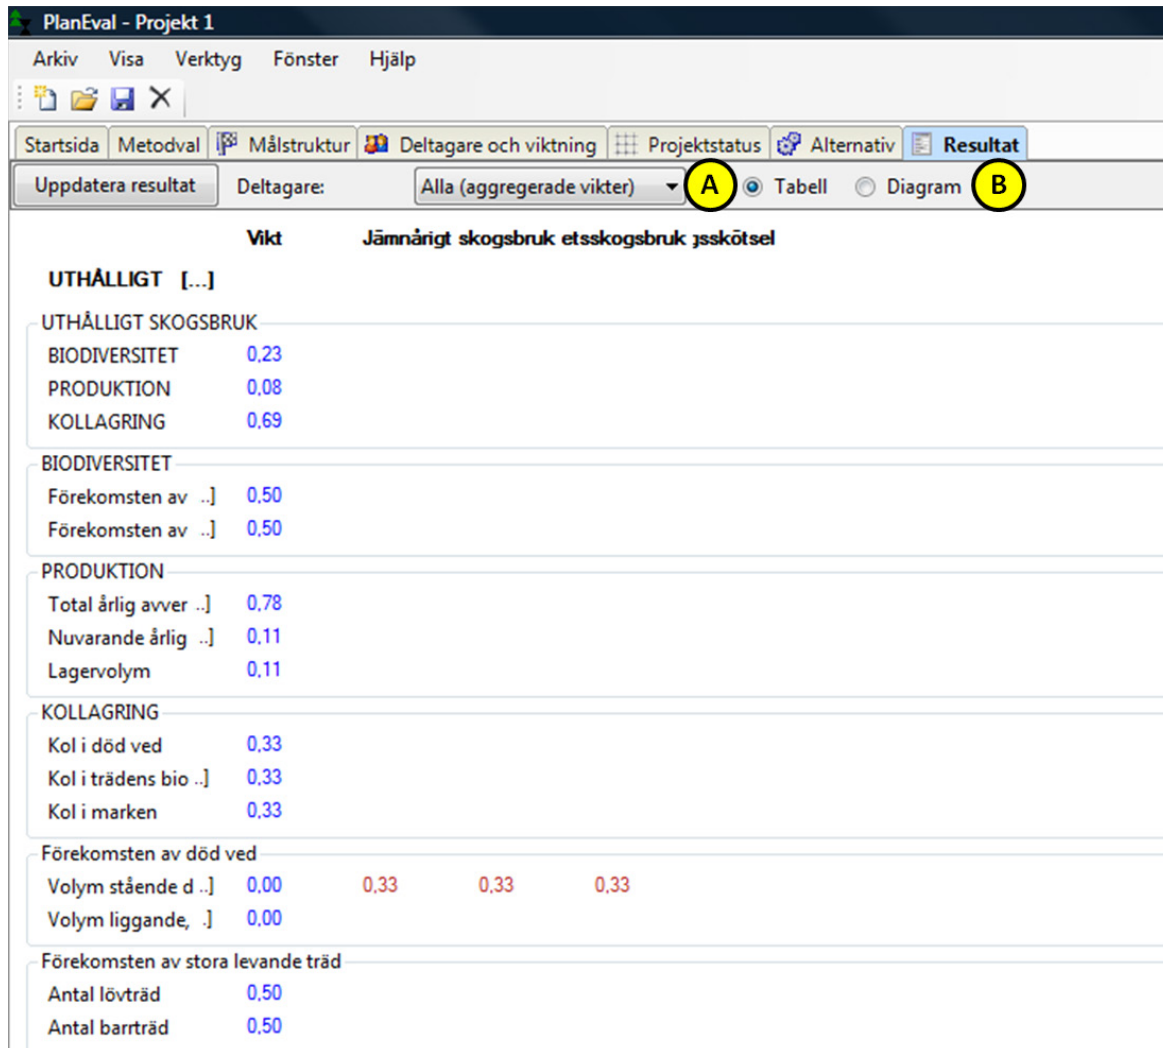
PlanEval - Projekt 1

Arkiv Visa Verktyg Fönster Hjälp

Startsida Metodval Målstruktur Deltagare och viktning Projektstatus Alternativ Resultat

Uppdatera resultat Deltagare: Alla (aggregerade vikter) A Tabell Diagram B

Vikt Jämnårigt skogsbruk etsskogsbruk ɟsskötsel

UTHÅLLIGT [...]

UTHÅLLIGT SKOGSBRUK

| | |
|---|---|
| BIODIVERSITET | 0,23 |
| PRODUKTION | 0,08 |
| KOLLAGRING | 0,69 |

BIODIVERSITET

| | |
|---|---|
| Förekomsten av ..] | 0,50 |
| Förekomsten av ..] | 0,50 |

PRODUKTION

| | |
|---|---|
| Total årlig avver ..] | 0,78 |
| Nuvarande årlig ..] | 0,11 |
| Lagervolym | 0,11 |

KOLLAGRING

| | |
|---|---|
| Kol i död ved | 0,33 |
| Kol i trädens bio ..] | 0,33 |
| Kol i marken | 0,33 |

Förekomsten av död ved

| | | | | |
|---|---|---|---|---|
| Volym stående d ..] | 0,00 | 0,33 | 0,33 | 0,33 |
| Volym liggande, .] | 0,00 | | | |

Förekomsten av stora levande träd

| | |
|---|---|
| Antal lövträd | 0,50 |
| Antal barrträd | 0,50 |